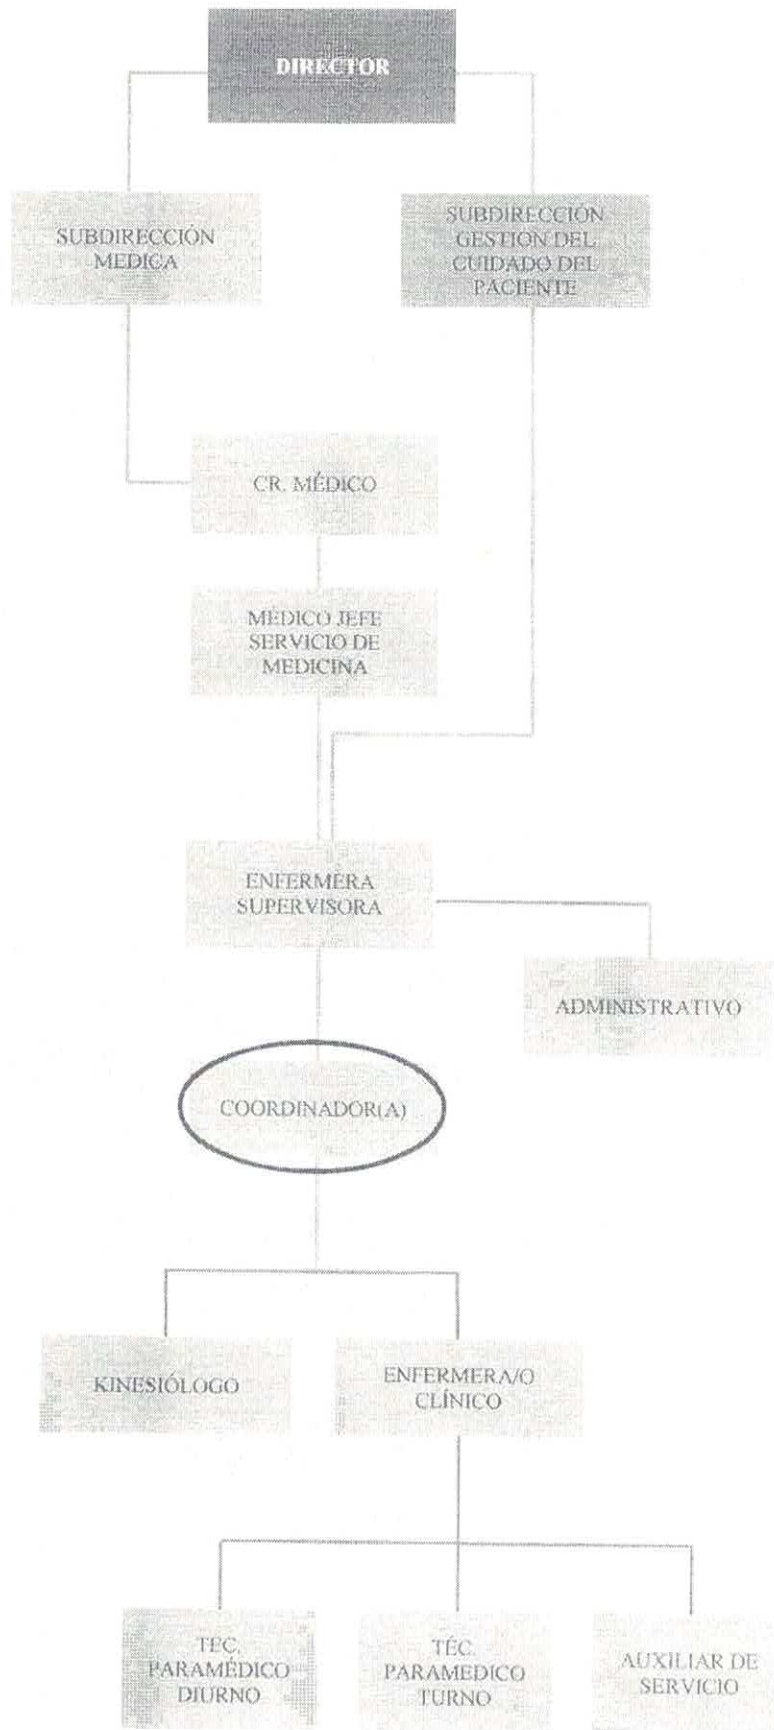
DIRECTOR

SUBDIRECCIÓN MEDICA

SUBDIRECCIÓN GESTION DEL CUIDADO DEL PACIENTE

CR. MÉDICO

MEDICO JEFE SERVICIO DE MEDICINA

ENFERMERA SUPERVISORA

ADMINISTRATIVO

COORDINADOR(A)

KINESIÓLOGO

ENFERMERA/O CLÍNICO

TEC. PARAMÉDICO DIURNO

TÉC. PARAMEDICO TURNO

AUXILIAR DE SERVICIO